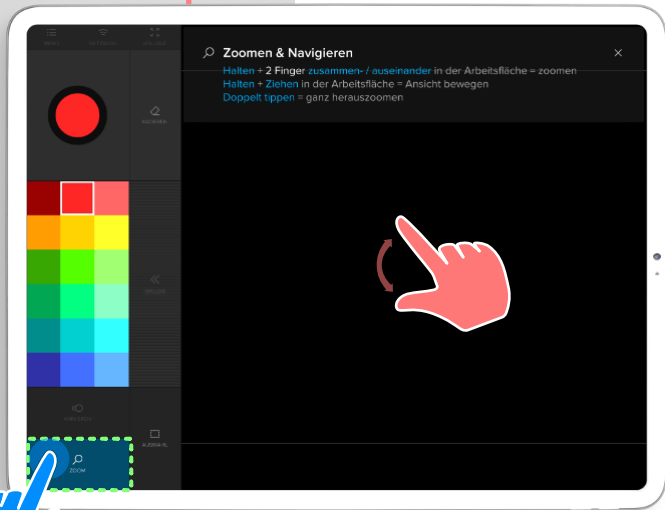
MENÜ NETZWERK VOLLBILD

RADIEREN

SPIEGELN

EINBLENDEN

AUSWAHL

ZOOM

Zoomen & Navigieren

×

Halten + 2 Finger zusammen- / auseinander in der Arbeitsfläche = zoomen
Halten + Ziehen in der Arbeitsfläche = Ansicht bewegen
Doppelt tippen = ganz herauszoomen